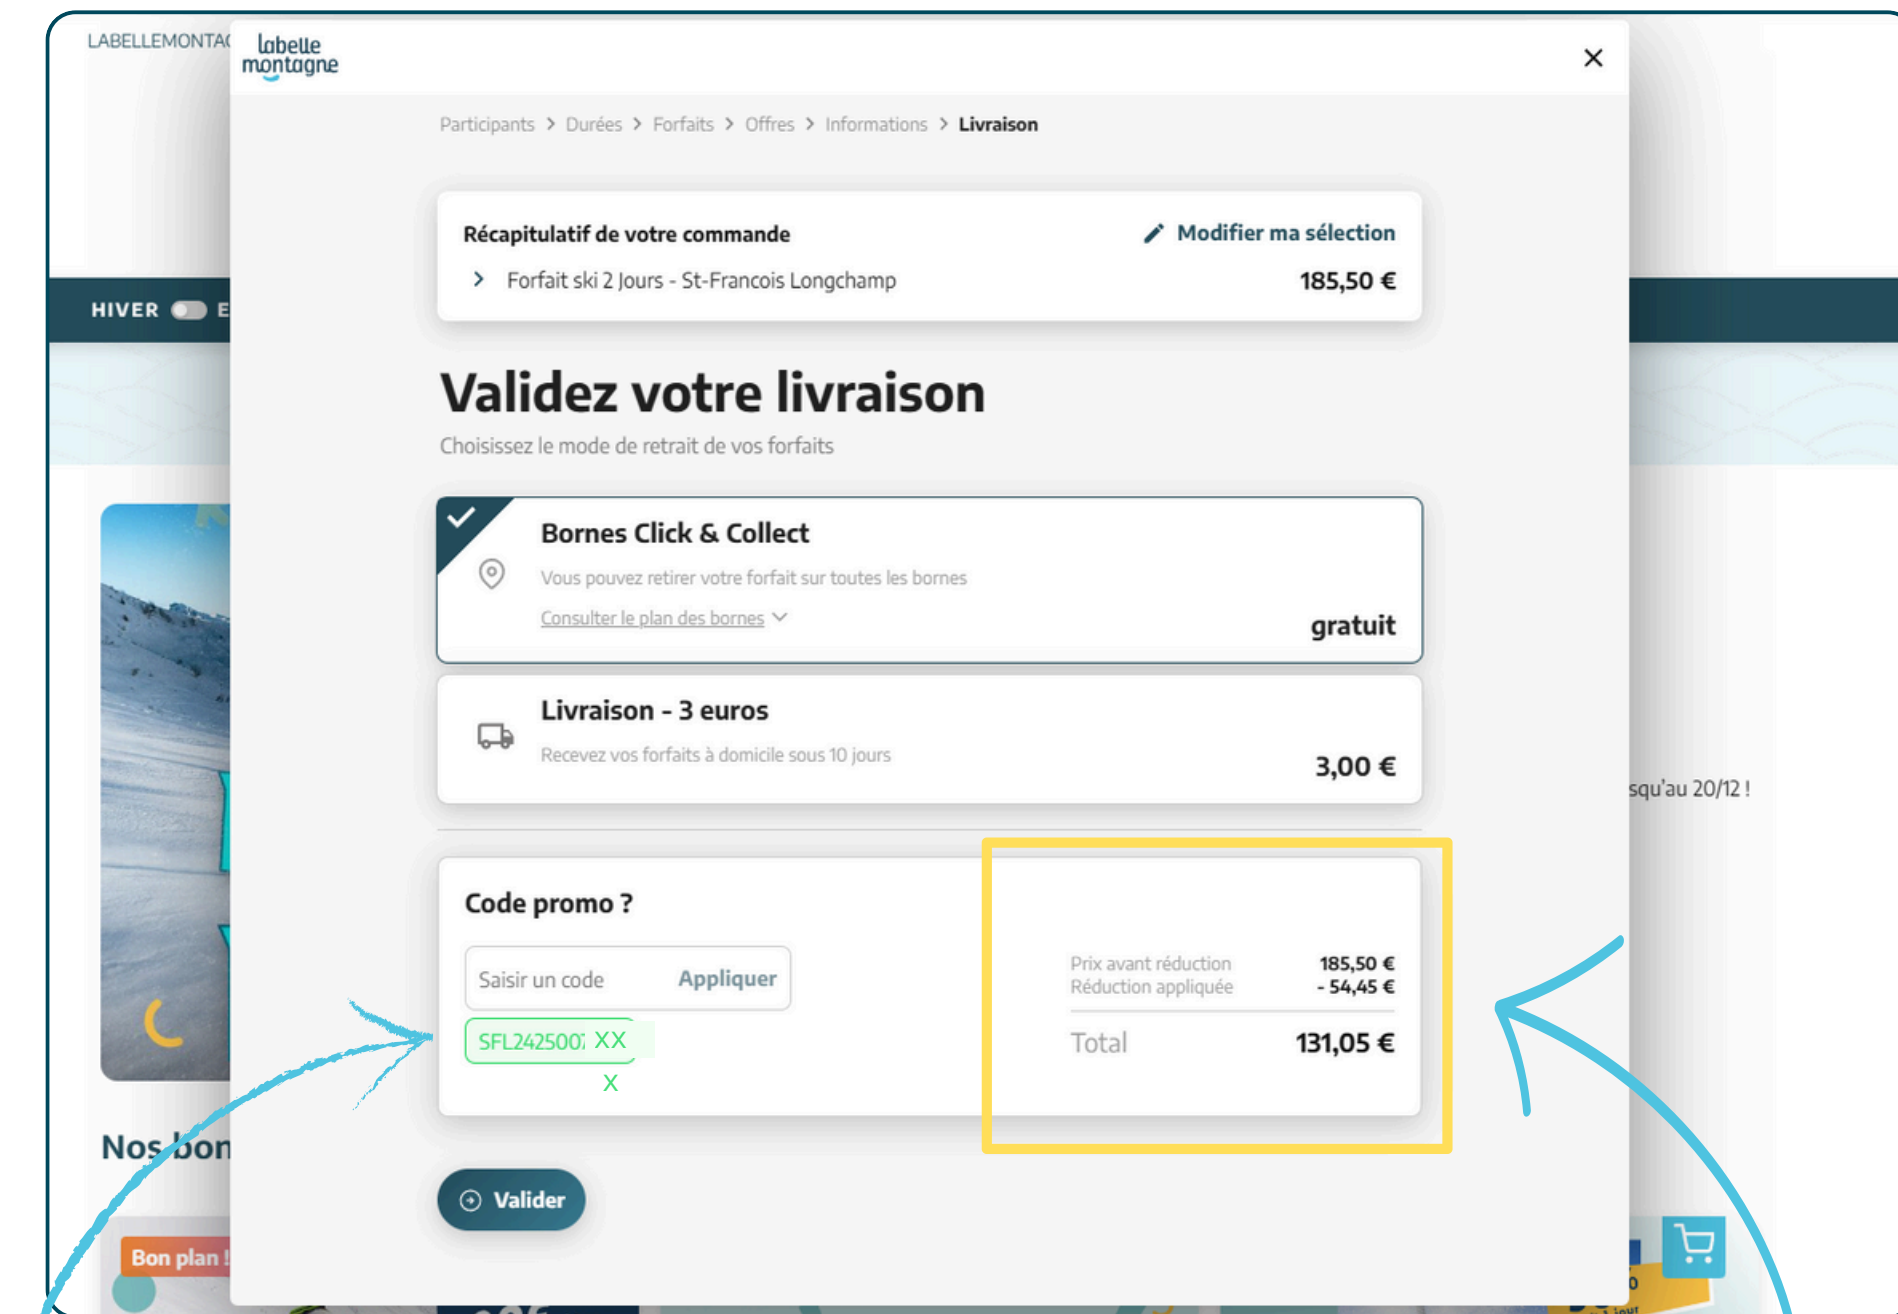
LABELLEMONTAG

labelle montagne

HIVER E

Participants > Durées > Forfaits > Offres > Informations > Livraison

Récapitulatif de votre commande

Modifier ma sélection

Forfait ski 2 Jours - St-Francois Longchamp

185,50 €

Validez votre livraison

Choisissez le mode de retrait de vos forfaits

Bornes Click & Collect

Vous pouvez retirer votre forfait sur toutes les bornes

Consulter le plan des bornes

gratuit

Livraison - 3 euros

Recevez vos forfaits à domicile sous 10 jours

3,00 €

squ'au 20/12 !

Code promo ?

Saisir un code Appliquer

SFL242500 XX

X

Prix avant réduction 185,50 €

Réduction appliquée - 54,45 €

Total 131,05 €

Nos bon

Valider

Bon plan !